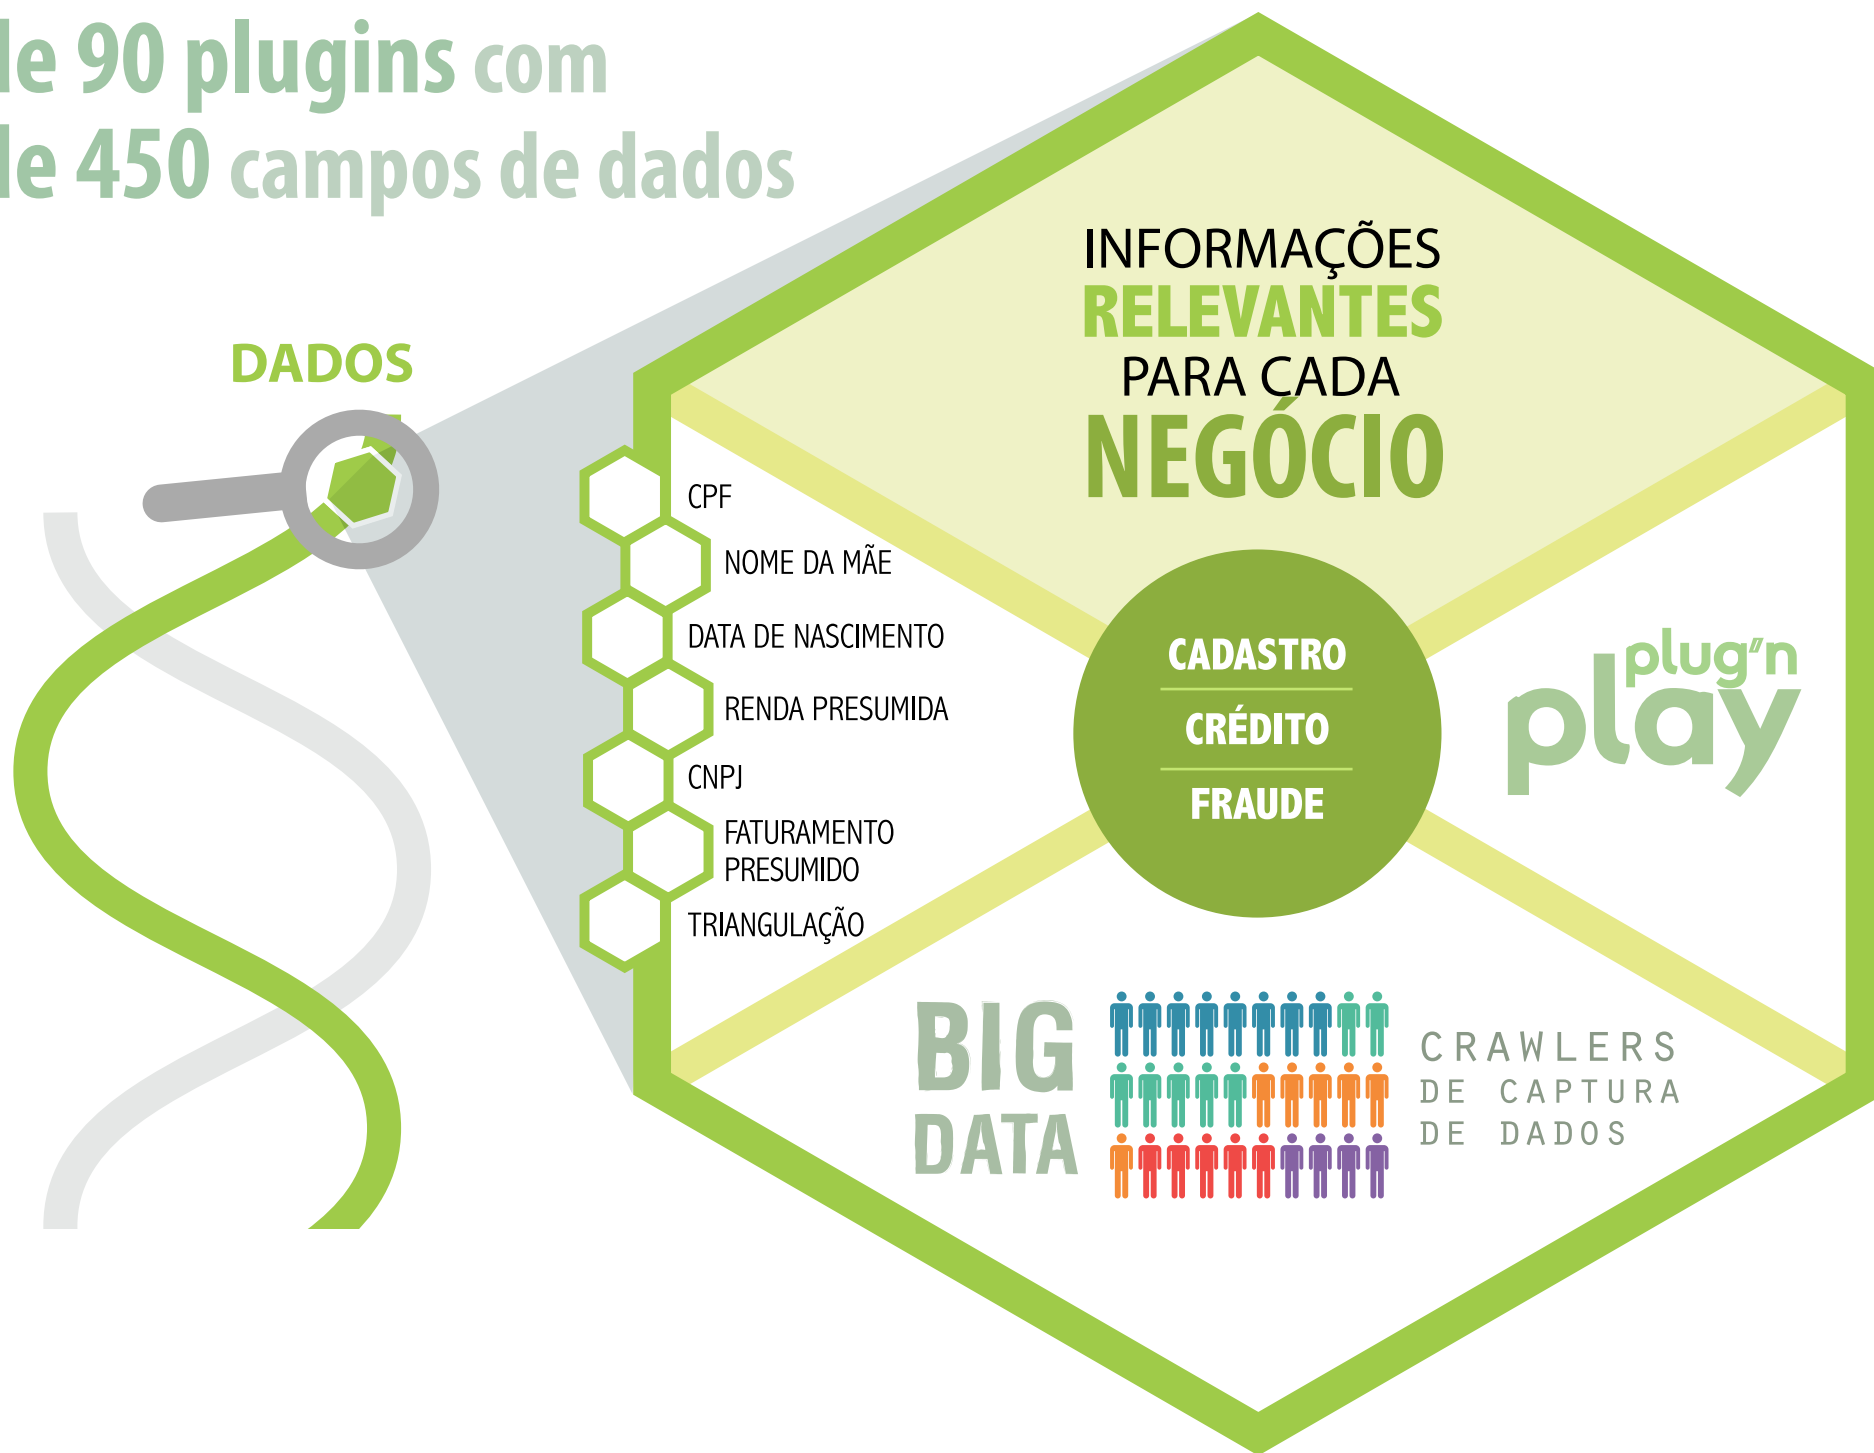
le 90 plugins com
le 450 campos de dados

DADOS

CPF
NOME DA MÃE
DATA DE NASCIMENTO
RENDA PRESUMIDA
CNPJ
FATURAMENTO PRESUMIDO
TRIANGULAÇÃO

INFORMAÇÕES RELEVANTES PARA CADA NEGÓCIO

CADASTRO
CRÉDITO
FRAUDE

plug'n play

BIG DATA

CRAWLERS DE CAPTURA DE DADOS